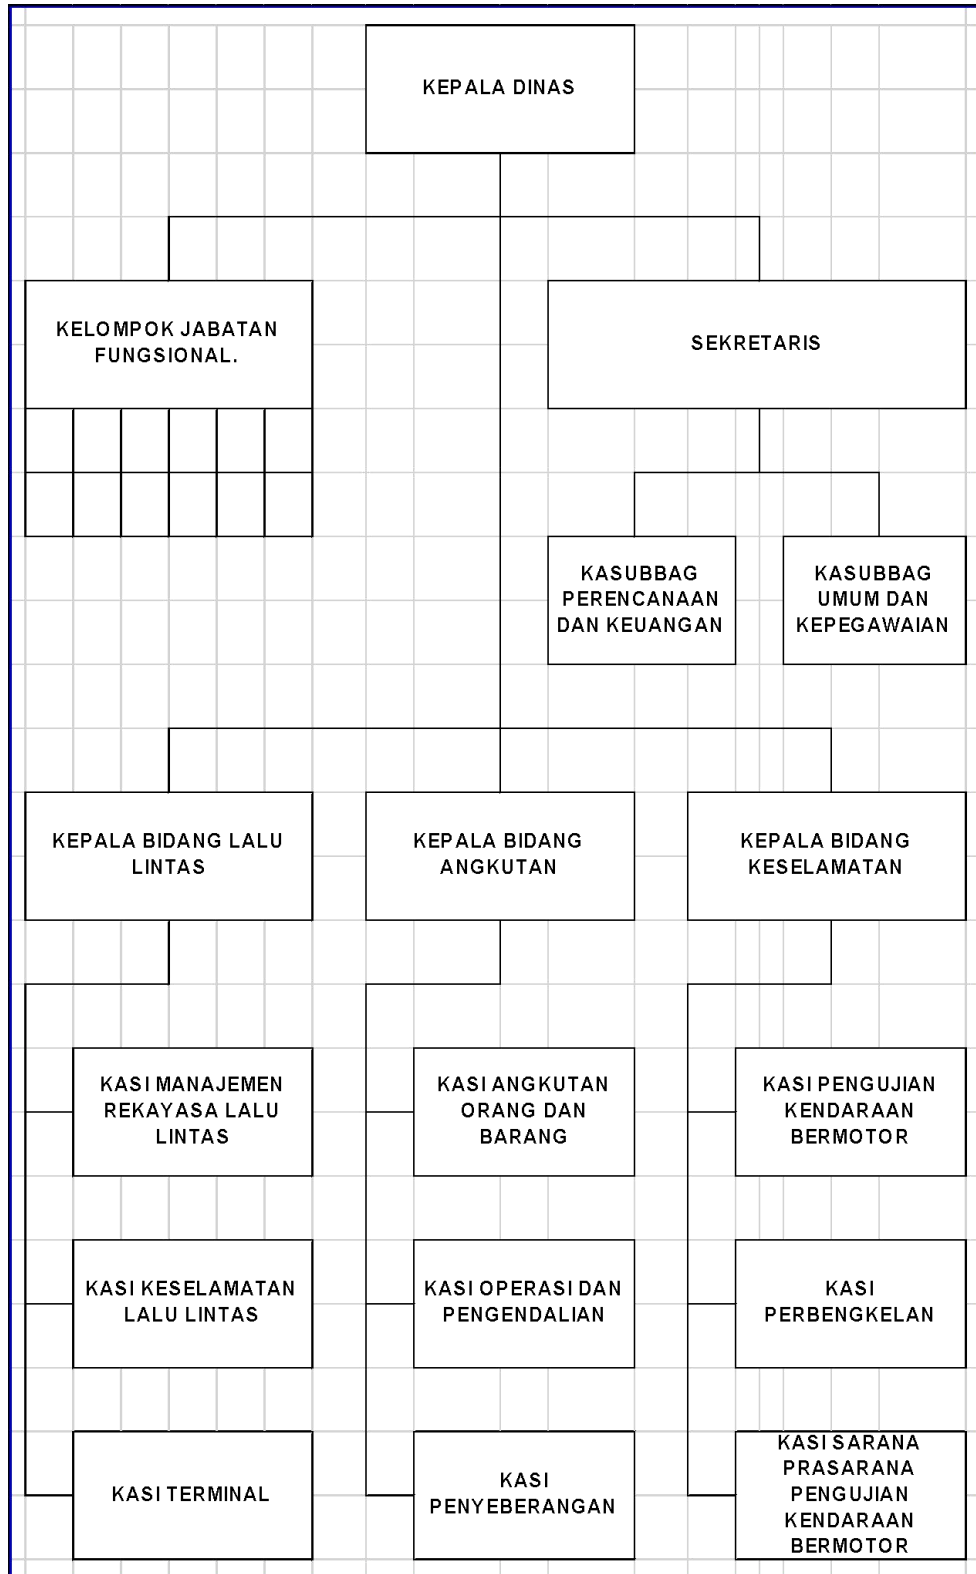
KEPALA DINAS

KELOMPOK JABATAN FUNGSIONAL.

SEKRETARIS

KASUBBAG PERENCANAAN DAN KEUANGAN

KASUBBAG UMUM DAN KEPEGAWAIAN

KEPALA BIDANG LALU LINTAS

KEPALA BIDANG ANGKUTAN

KEPALA BIDANG KESELAMATAN

KASI MANAJEMEN REKAYASA LALU LINTAS

KASI KESELAMATAN LALU LINTAS

KASI TERMINAL

KASI ANGKUTAN ORANG DAN BARANG

KASI OPERASI DAN PENGENDALIAN

KASI PENYEBERANGAN

KASI PENGUJIAN KENDARAAN BERMOTOR

KASI PERBENGKELAN

KASI SARANA PRASARANA PENGUJIAN KENDARAAN BERMOTOR